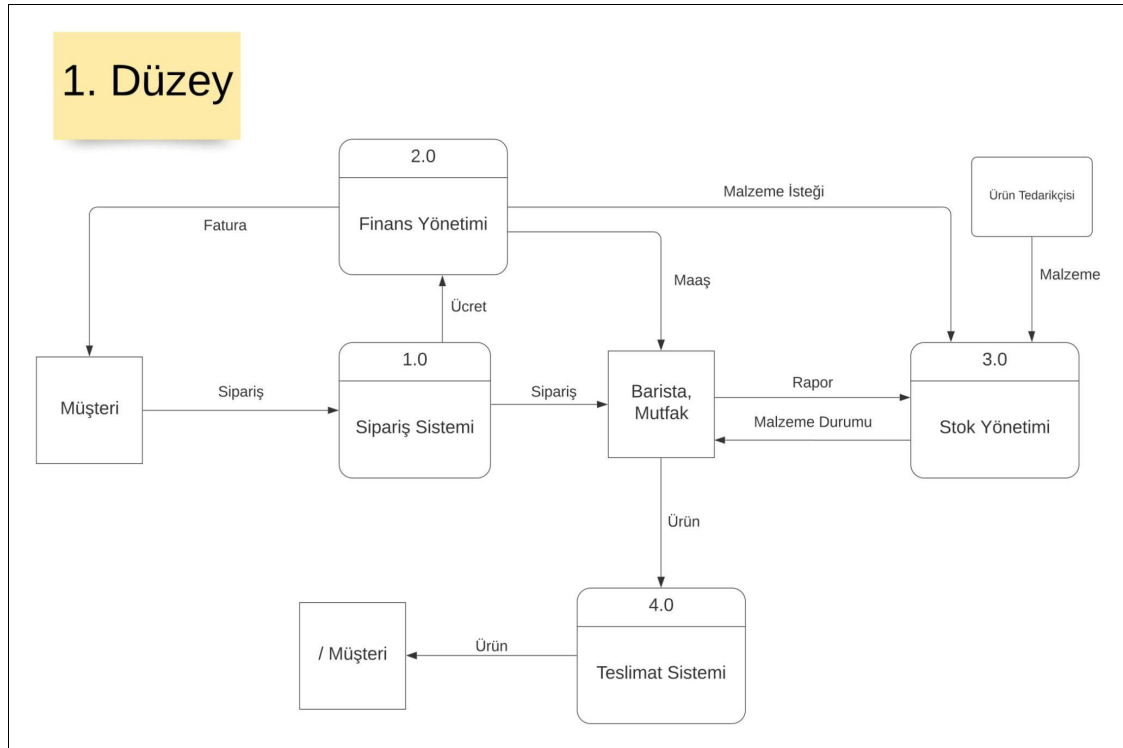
1. Düzey

2.0

Finans Yönetimi

Fatura

Malzeme İsteği

Ürün Tedarikçisi

Malzeme

Maaş

Ücret

Müşteri

Sipariş

1.0

Sipariş Sistemi

Sipariş

Barista, Mutfak

Rapor

Malzeme Durumu

3.0

Stok Yönetimi

Ürün

4.0

Teslimat Sistemi

Ürün

/ Müşteri